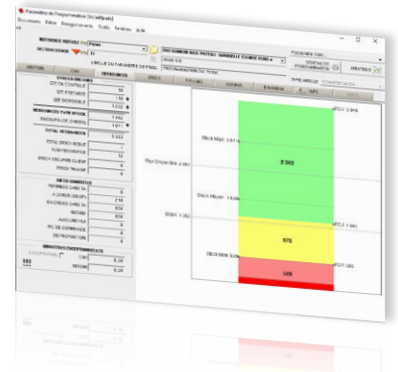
Paramètres de Programmation

Documents Editer Enregistrements Outils Fenêtres Aide

REFERENCE ARTICLE

SECTION STOCK

LIBELLE DU PARAMETRE DE PROG.

GESTION

REFERENCE

STOCK SECTION

QTE ENTRÉE

QTE DISPONIBLE

TOTAL

TOTAL REFERENCES

Stock Maxi

Plus Disponible

Stock Moyen

Stock Mini

2 502

870

348

EN COURS

ENTREE

SORTIE

TOTAL

MINUTES COMPTABLES

MINI

MAXI

0,00

0,00